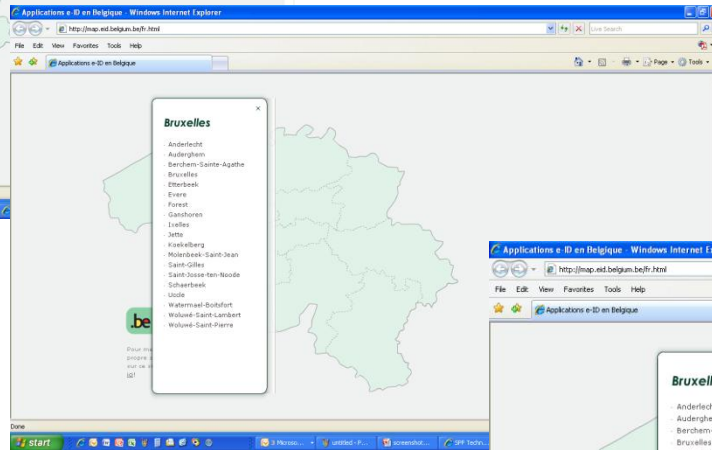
Applications e-ID en Belgique - Windows Internet Explorer

http://map.eid.belgium.be/fr.html

Live Search

File Edit View Favorites Tools Help

Applications e-ID en Belgique

Page Tools

×

Bruxelles

Anderlecht
Auderghem
Berchem-Sainte-Agathe
Bruxelles
Etterbeek
Evere
Forest
Ganshoren
Ixelles
Jette
Koekelberg
Molenbeek-Saint-Jean
Saint-Gilles
Saint-Josse-ten-Noode
Schaerbeek
Uccle
Watermael-Boitsfort
Woluwé-Saint-Lambert
Woluwé-Saint-Pierre

.be

Pour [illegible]
propo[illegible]
sur ca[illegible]
ici

Done

start

3 Microso...

untitled - P...

screenshot...

SPF Techn...

Applications e-ID en Belgique - Windows Internet Ex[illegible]

http://map.eid.belgium.be/fr.html

File Edit View Favorites Tools Help

Applications e-ID en Belgique

Bruxelle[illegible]

Anderlech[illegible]
Audergh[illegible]
Berchem-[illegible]
Bruxelles